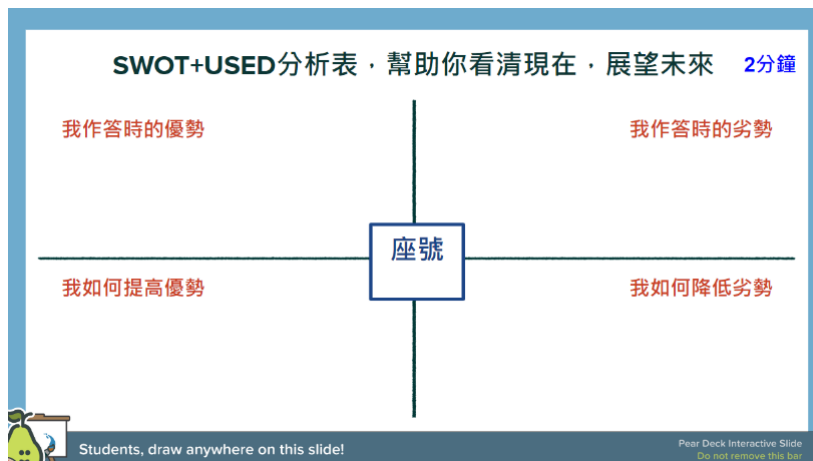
SWOT+USED分析表，幫助你看清現在，展望未來 2分鐘

我作答時的優勢

我作答時的劣勢

座號

我如何提高優勢

我如何降低劣勢

Students, draw anywhere on this slide!

Pear Deck Interactive Slide
Do not remove this bar